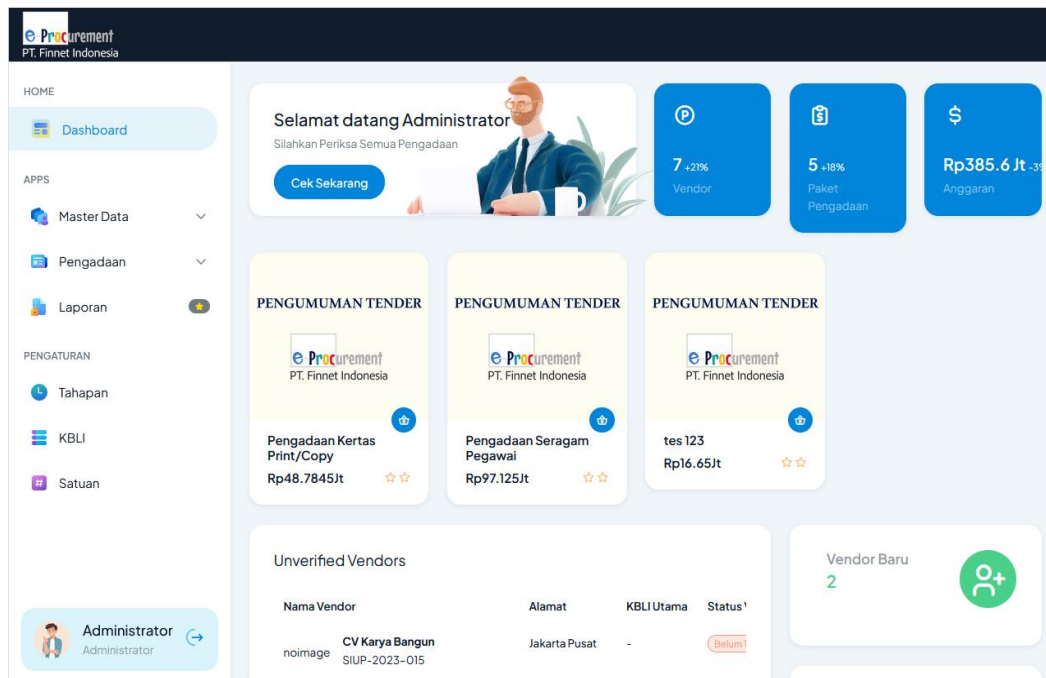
e Procurement
PT. Finnet Indonesia

HOME

Dashboard

APPS

Master Data

Pengadaan

Laporan

PENGATURAN

Tahapan

KBLI

Satuan

Administrator
Administrator

Selamat datang Administrator
Silahkan Periksa Semua Pengadaan

Cek Sekarang

7 +21%
Vendor

5 +18%
Paket Pengadaan

Rp385.6 Jt -3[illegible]
Anggaran

PENGUMUMAN TENDER
e Procurement
PT. Finnet Indonesia
Pengadaan Kertas Print/Copy
Rp48.7845Jt

PENGUMUMAN TENDER
e Procurement
PT. Finnet Indonesia
Pengadaan Seragam Pegawai
Rp97.125Jt

PENGUMUMAN TENDER
e Procurement
PT. Finnet Indonesia
tes 123
Rp16.65Jt

Unverified Vendors

| Nama Vendor | | Alamat | KBLI Utama | Status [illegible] |
|---|---|---|---|---|
| noimage | CV Karya Bangun SIUP-2023-015 | Jakarta Pusat | - | Belum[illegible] |

Vendor Baru
2